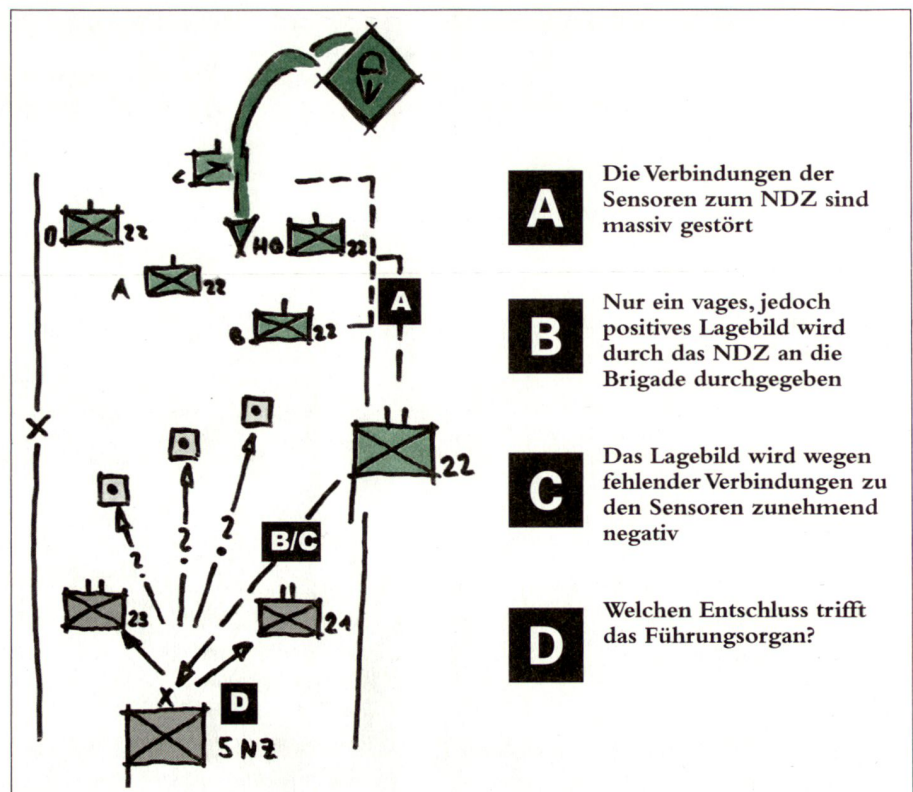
C

D 22

HQ 22

A 22

B 22

A

X

22

2

2

2

B/C

23

21

X

D

5 NZ

A Die Verbindungen der Sensoren zum NDZ sind massiv gestört

B Nur ein vages, jedoch positives Lagebild wird durch das NDZ an die Brigade durchgegeben

C Das Lagebild wird wegen fehlender Verbindungen zu den Sensoren zunehmend negativ

D Welchen Entschluss trifft das Führungsorgan?